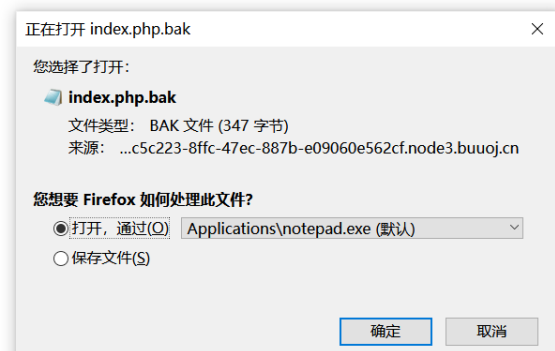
正在打开 index.php.bak

您选择了打开：

index.php.bak

文件类型： BAK 文件 (347 字节)

来源： ...c5c223-8ffc-47ec-887b-e09060e562cf.node3.buuoj.cn

您想要 Firefox 如何处理此文件?

打开，通过(O) Applications\notepad.exe (默认)

保存文件(S)

确定 取消